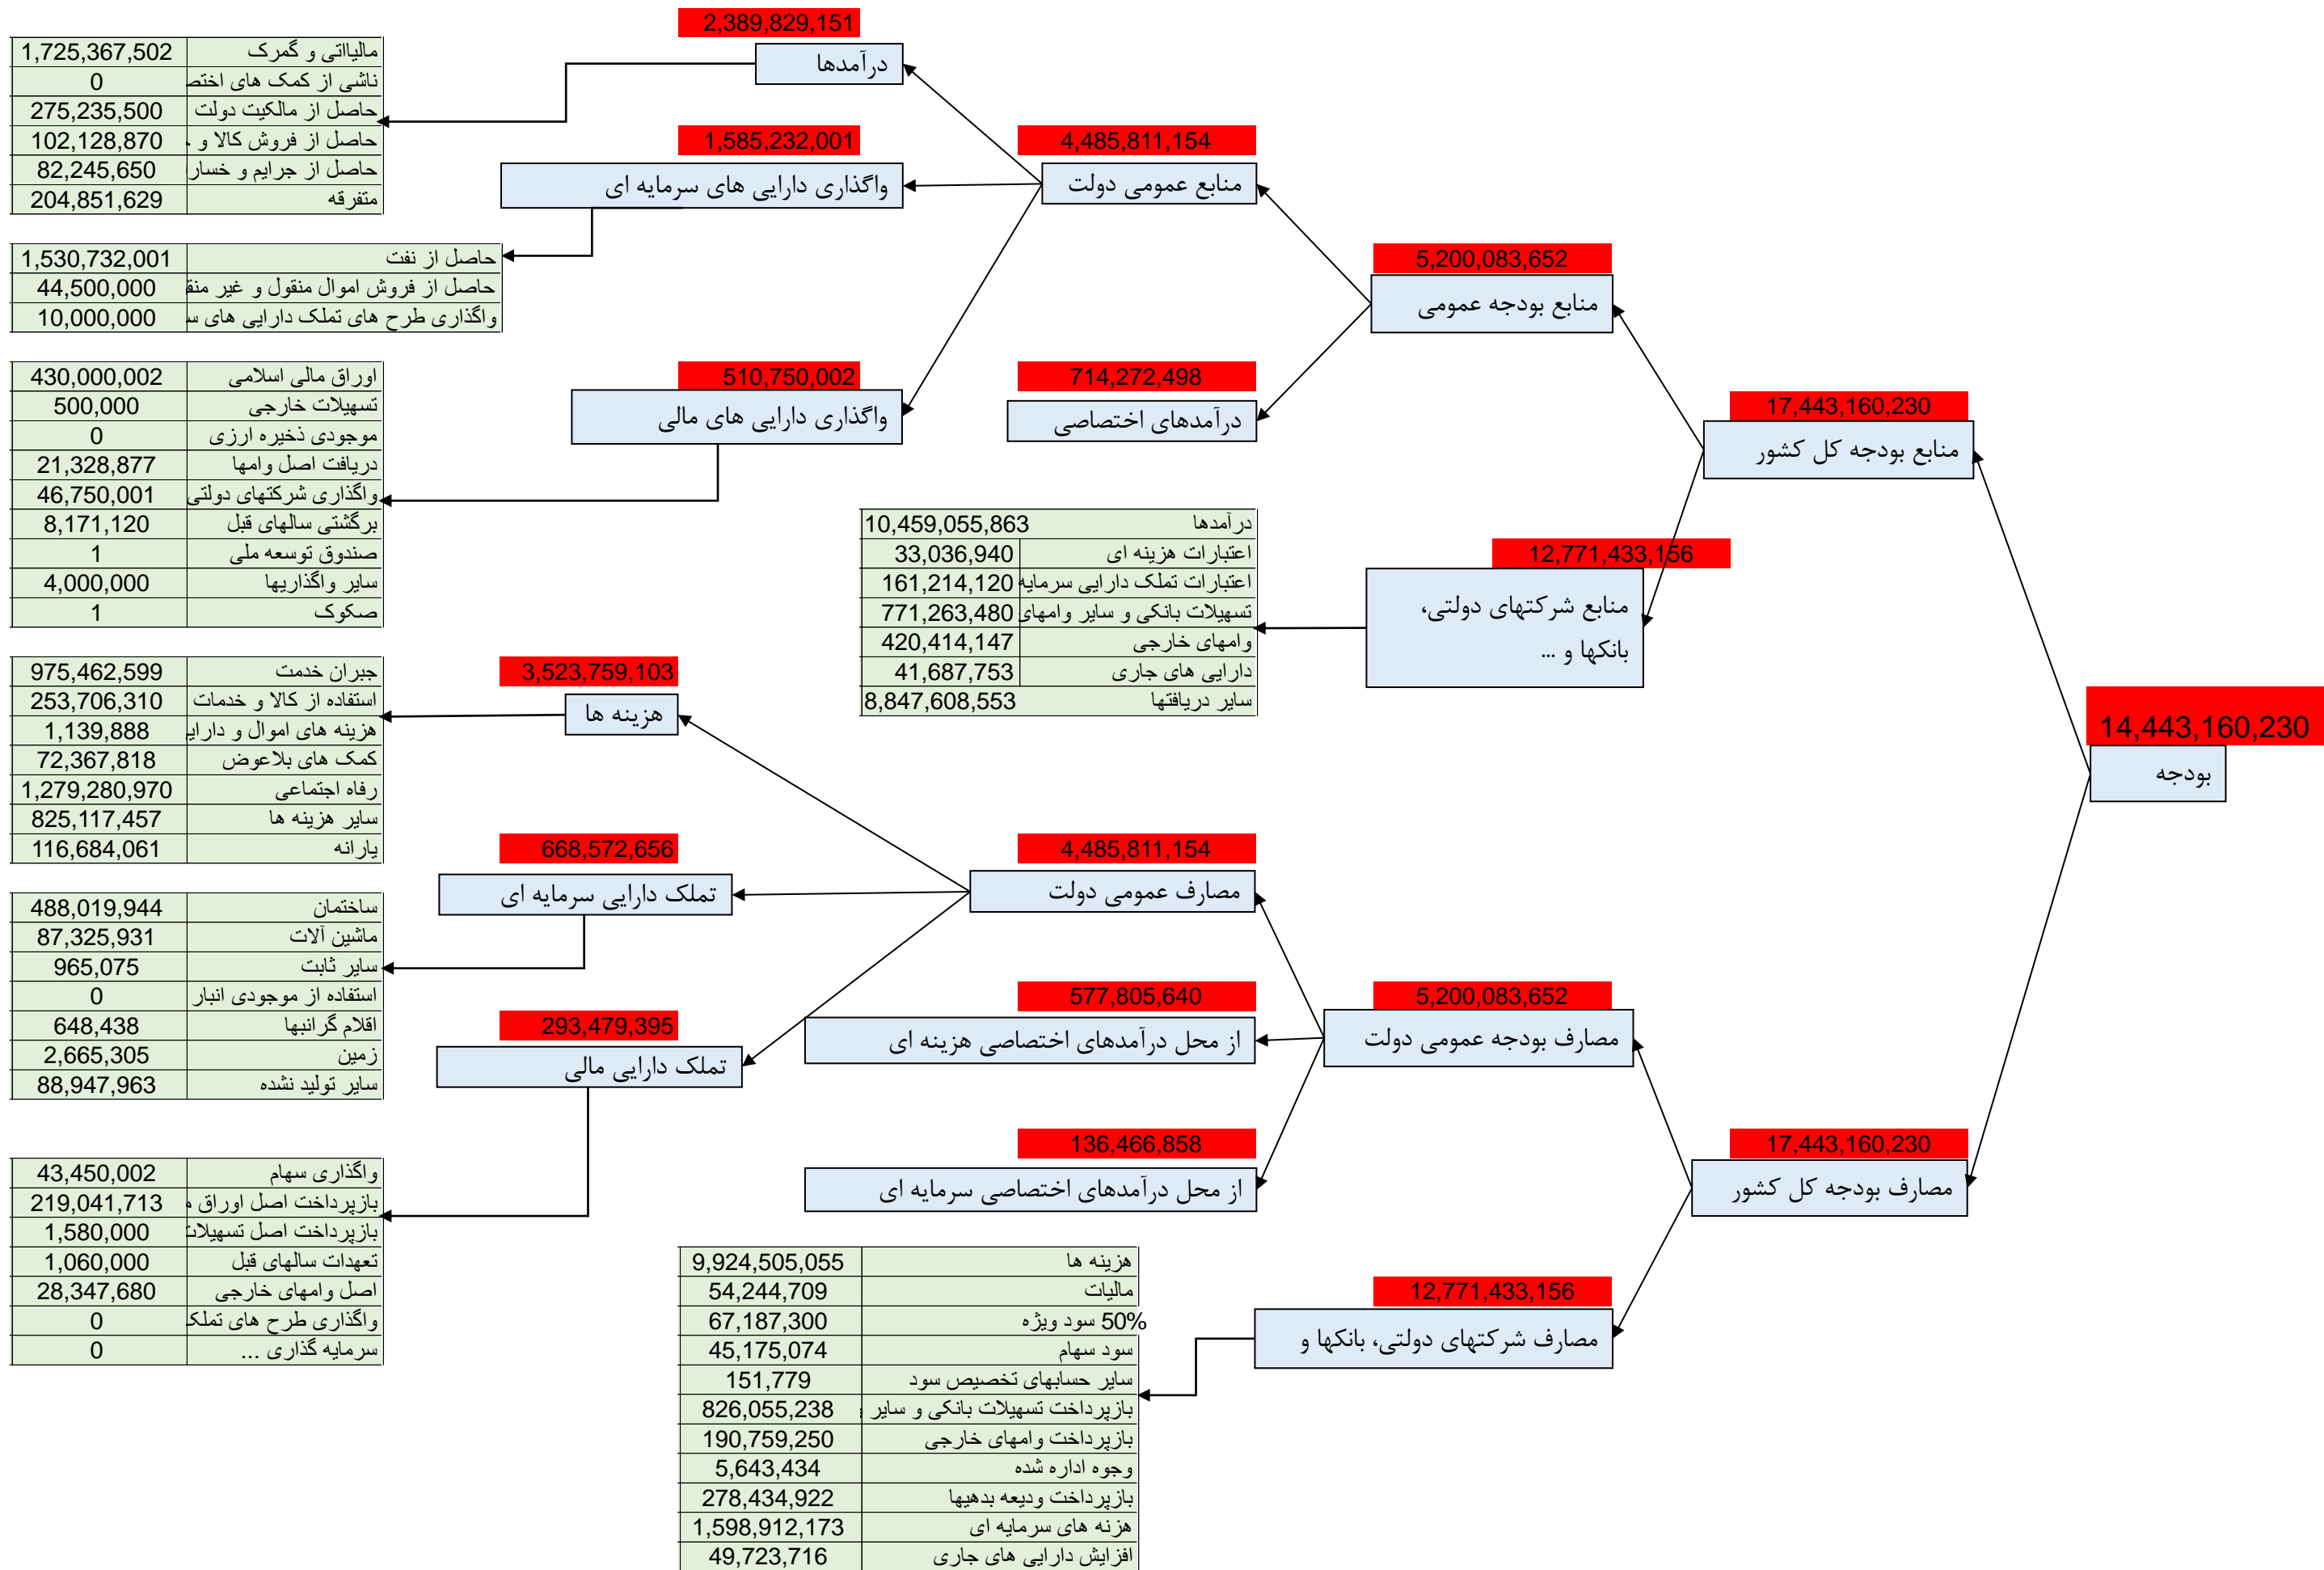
14,443,160,230
بودجه

17,443,160,230
منابع بودجه کل کشور

5,200,083,652
منابع بودجه عمومی

4,485,811,154
منابع عمومی دولت

2,389,829,151
درآمدها

| | |
|---|---|
| 1,725,367,502 | مالیاتی و گمرک |
| 0 | ناشی از کمک های اختص |
| 275,235,500 | حاصل از مالکیت دولت |
| 102,128,870 | حاصل از فروش کالا و |
| 82,245,650 | حاصل از جرایم و خسار |
| 204,851,629 | متفرقه |

1,585,232,001
واگذاری دارایی های سرمایه ای

| | |
|---|---|
| 1,530,732,001 | حاصل از نفت |
| 44,500,000 | حاصل از فروش اموال منقول و غیر منق |
| 10,000,000 | واگذاری طرح های تملک دارایی های س |

510,750,002
واگذاری دارایی های مالی

| | |
|---|---|
| 430,000,002 | اوراق مالی اسلامی |
| 500,000 | تسهیلات خارجی |
| 0 | موجودی ذخیره ارزی |
| 21,328,877 | دریافت اصل وامها |
| 46,750,001 | واگذاری شرکتهای دولتی |
| 8,171,120 | برگشتی سالهای قبل |
| 1 | صندوق توسعه ملی |
| 4,000,000 | سایر واگذاریها |
| 1 | صکوک |

714,272,498
درآمدهای اختصاصی

12,771,433,156
منابع شرکتهای دولتی، بانکها و ...

| | |
|---|---|
| 10,459,055,863 | درآمدها |
| 33,036,940 | اعتبارات هزینه ای |
| 161,214,120 | اعتبارات تملک دارایی سرمایه |
| 771,263,480 | تسهیلات بانکی و سایر وامهای |
| 420,414,147 | وامهای خارجی |
| 41,687,753 | دارایی های جاری |
| 8,847,608,553 | سایر دریافتها |

17,443,160,230
مصارف بودجه کل کشور

5,200,083,652
مصارف بودجه عمومی دولت

4,485,811,154
مصارف عمومی دولت

3,523,759,103
هزینه ها

| | |
|---|---|
| 975,462,599 | جبران خدمت |
| 253,706,310 | استفاده از کالا و خدمات |
| 1,139,888 | هزینه های اموال و دارای |
| 72,367,818 | کمک های بلاعوض |
| 1,279,280,970 | رفاه اجتماعی |
| 825,117,457 | سایر هزینه ها |
| 116,684,061 | یارانه |

668,572,656
تملک دارایی سرمایه ای

| | |
|---|---|
| 488,019,944 | ساختمان |
| 87,325,931 | ماشین آلات |
| 965,075 | سایر ثابت |
| 0 | استفاده از موجودی انبار |
| 648,438 | اقلام گرانبها |
| 2,665,305 | زمین |
| 88,947,963 | سایر تولید نشده |

293,479,395
تملک دارایی مالی

| | |
|---|---|
| 43,450,002 | واگذاری سهام |
| 219,041,713 | بازپرداخت اصل اوراق |
| 1,580,000 | بازپرداخت اصل تسهیلات |
| 1,060,000 | تعهدات سالهای قبل |
| 28,347,680 | اصل وامهای خارجی |
| 0 | واگذاری طرح های تملک |
| 0 | سرمایه گذاری ... |

577,805,640
از محل درآمدهای اختصاصی هزینه ای

136,466,858
از محل درآمدهای اختصاصی سرمایه ای

12,771,433,156
مصارف شرکتهای دولتی، بانکها و

| | |
|---|---|
| 9,924,505,055 | هزینه ها |
| 54,244,709 | مالیات |
| 67,187,300 | 50% سود ویژه |
| 45,175,074 | سود سهام |
| 151,779 | سایر حسابهای تخصیص سود |
| 826,055,238 | بازپرداخت تسهیلات بانکی و سایر |
| 190,759,250 | بازپرداخت وامهای خارجی |
| 5,643,434 | وجوه اداره شده |
| 278,434,922 | بازپرداخت ودیعه بدهیها |
| 1,598,912,173 | هزنه های سرمایه ای |
| 49,723,716 | افزایش دارایی های جاری |